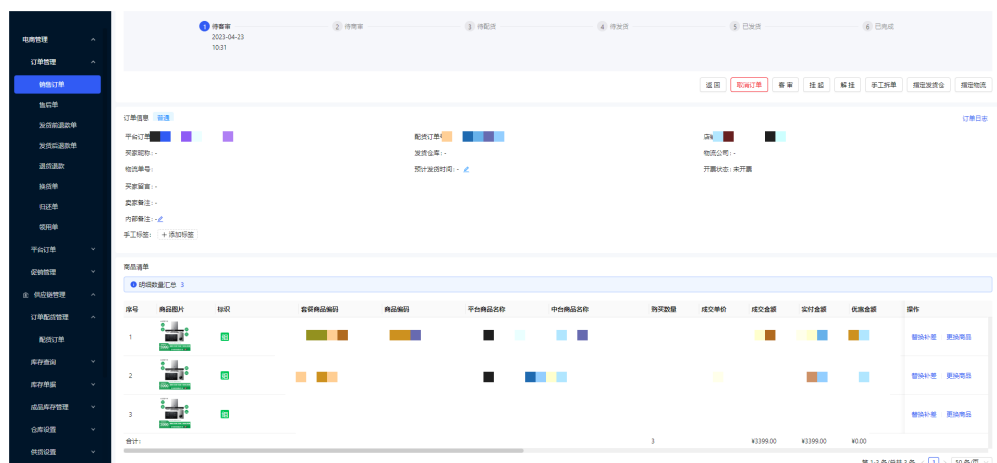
电商管理
订单管理
销售订单
售后单
发货前退款单
发货后退款单
退货退款
换货单
归还单
领用单
平台订单
促销管理
供应链管理
订单配货管理
配货订单
库存查询
库存单据
成品库存管理
仓库设置
供货设置

1 待審审
2023-04-23
10:31
2 待需审
3 待配货
4 待发货
5 已发货
6 已完成

返回 取消订单 審审 挂起 解挂 手工拆单 指定发货仓 指定物流

订单信息 普通
订单日志
平台订单:
配货订单:
店铺:
买家昵称: -
发货仓库: -
物流公司: -
物流单号: -
预计发货时间: -
开票状态: 未开票
买家留言: -
卖家备注: -
内部备注: -
手工标签: + 添加标签

商品清单
明细数量汇总 3

| 序号 | 商品图片 | 标识 | 套装商品编码 | 商品编码 | 平台商品名称 | 中台商品名称 | 购买数量 | 成交单价 | 成交金额 | 实付金额 | 优惠金额 | 操作 |
|---|---|---|---|---|---|---|---|---|---|---|---|---|
| 1 | | 赠 | | | | | | | | | | 替换补差 更换商品 |
| 2 | | 赠 | | | | | | | | | | 替换补差 更换商品 |
| 3 | | 赠 | | | | | | | | | | 替换补差 更换商品 |
| 合计: | | | | | | | 3 | | ¥3399.00 | ¥3399.00 | ¥0.00 | |

共 1-3 条/总共 3 条 1 10 条/页